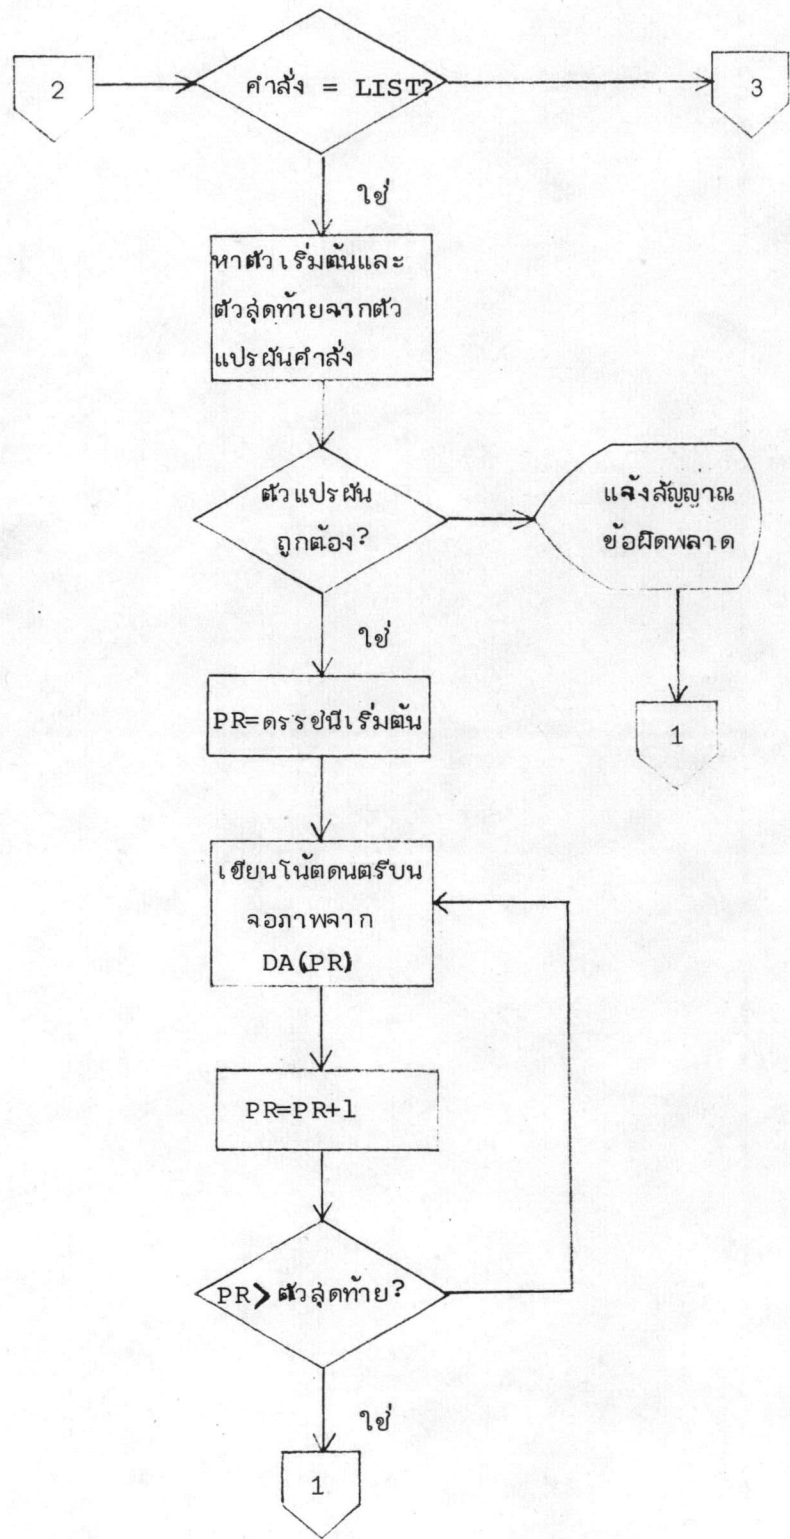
2

คำสั่ง = LIST?

3

ใช่

หาตัวเริ่มต้นและตัวสุดท้ายจากตัวแปรผันคำสั่ง

ตัวแปรผันถูกต้อง?

แจ้งสัญญาณข้อผิดพลาด

ใช่

1

PR=ดรรชนีเริ่มต้น

เขียนโน้ตดนตรีบนจอภาพจาก DA(PR)

PR=PR+1

PR > ตัวสุดท้าย?

ใช่

1